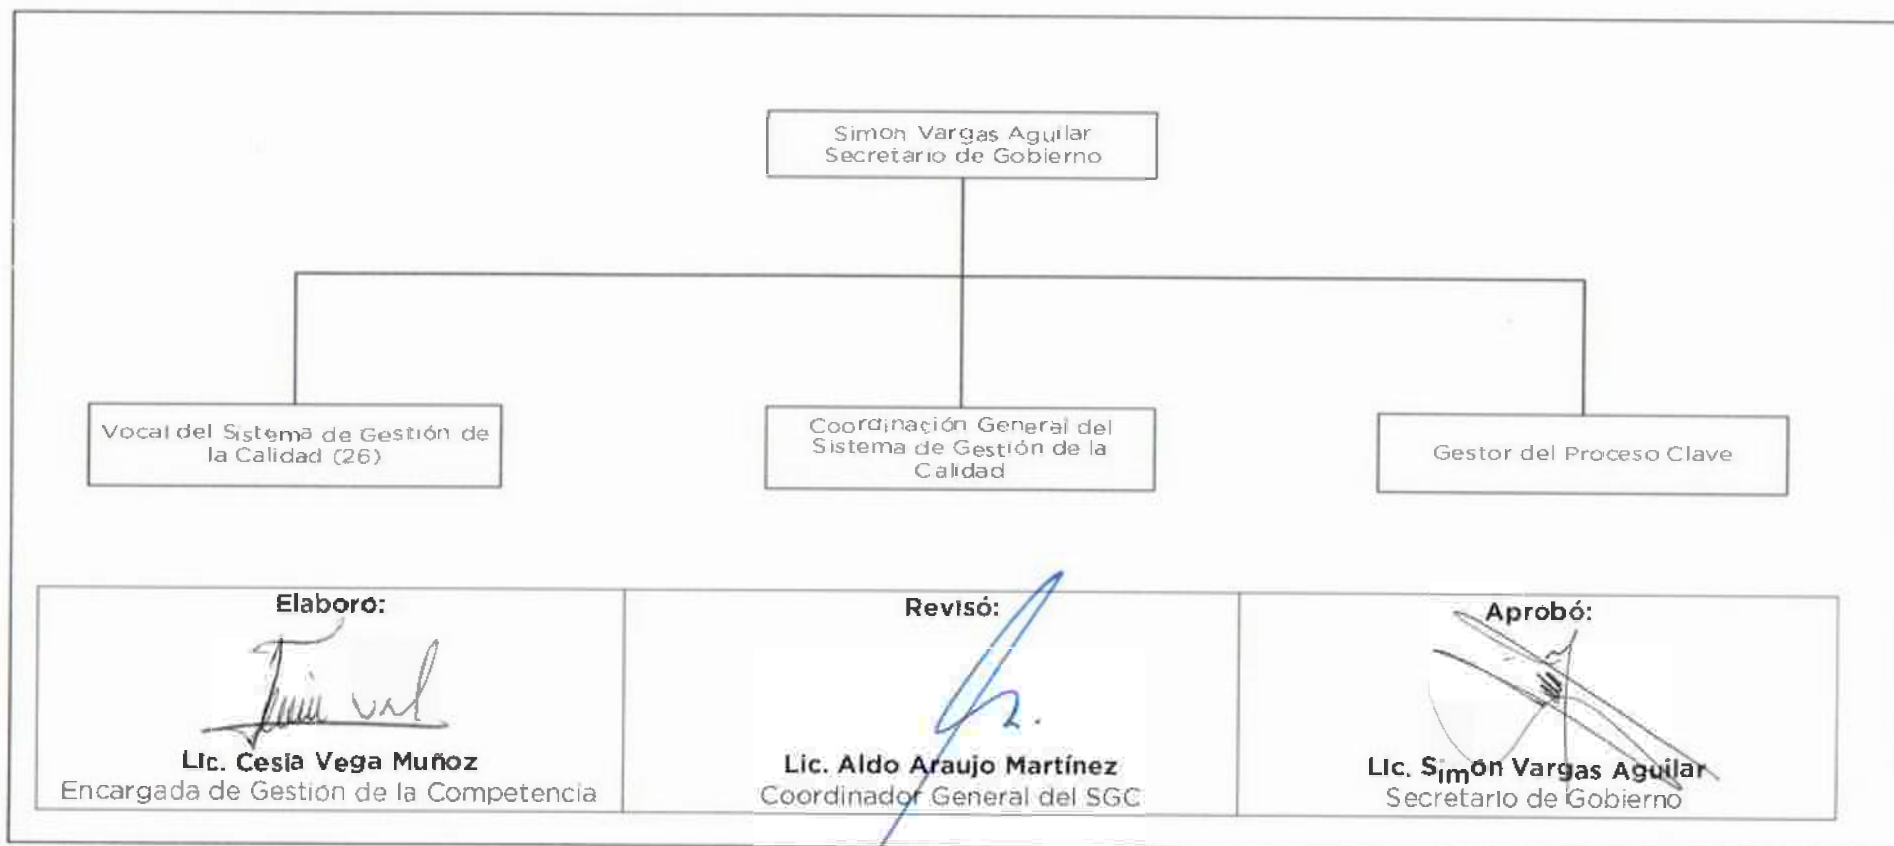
Simon Vargas Aguilar
Secretario de Gobierno

Vocal del Sistema de Gestión de la Calidad (26)

Coordinación General del Sistema de Gestión de la Calidad

Gestor del Proceso Clave

| Elaboro: | Revisó: | Aprobó: |
|---|---|---|
| Lic. Cesia Vega Muñoz<br>Encargada de Gestión de la Competencia | Lic. Aldo Araujo Martínez<br>Coordinador General del SGC | Lic. Simon Vargas Aguilar<br>Secretario de Gobierno |